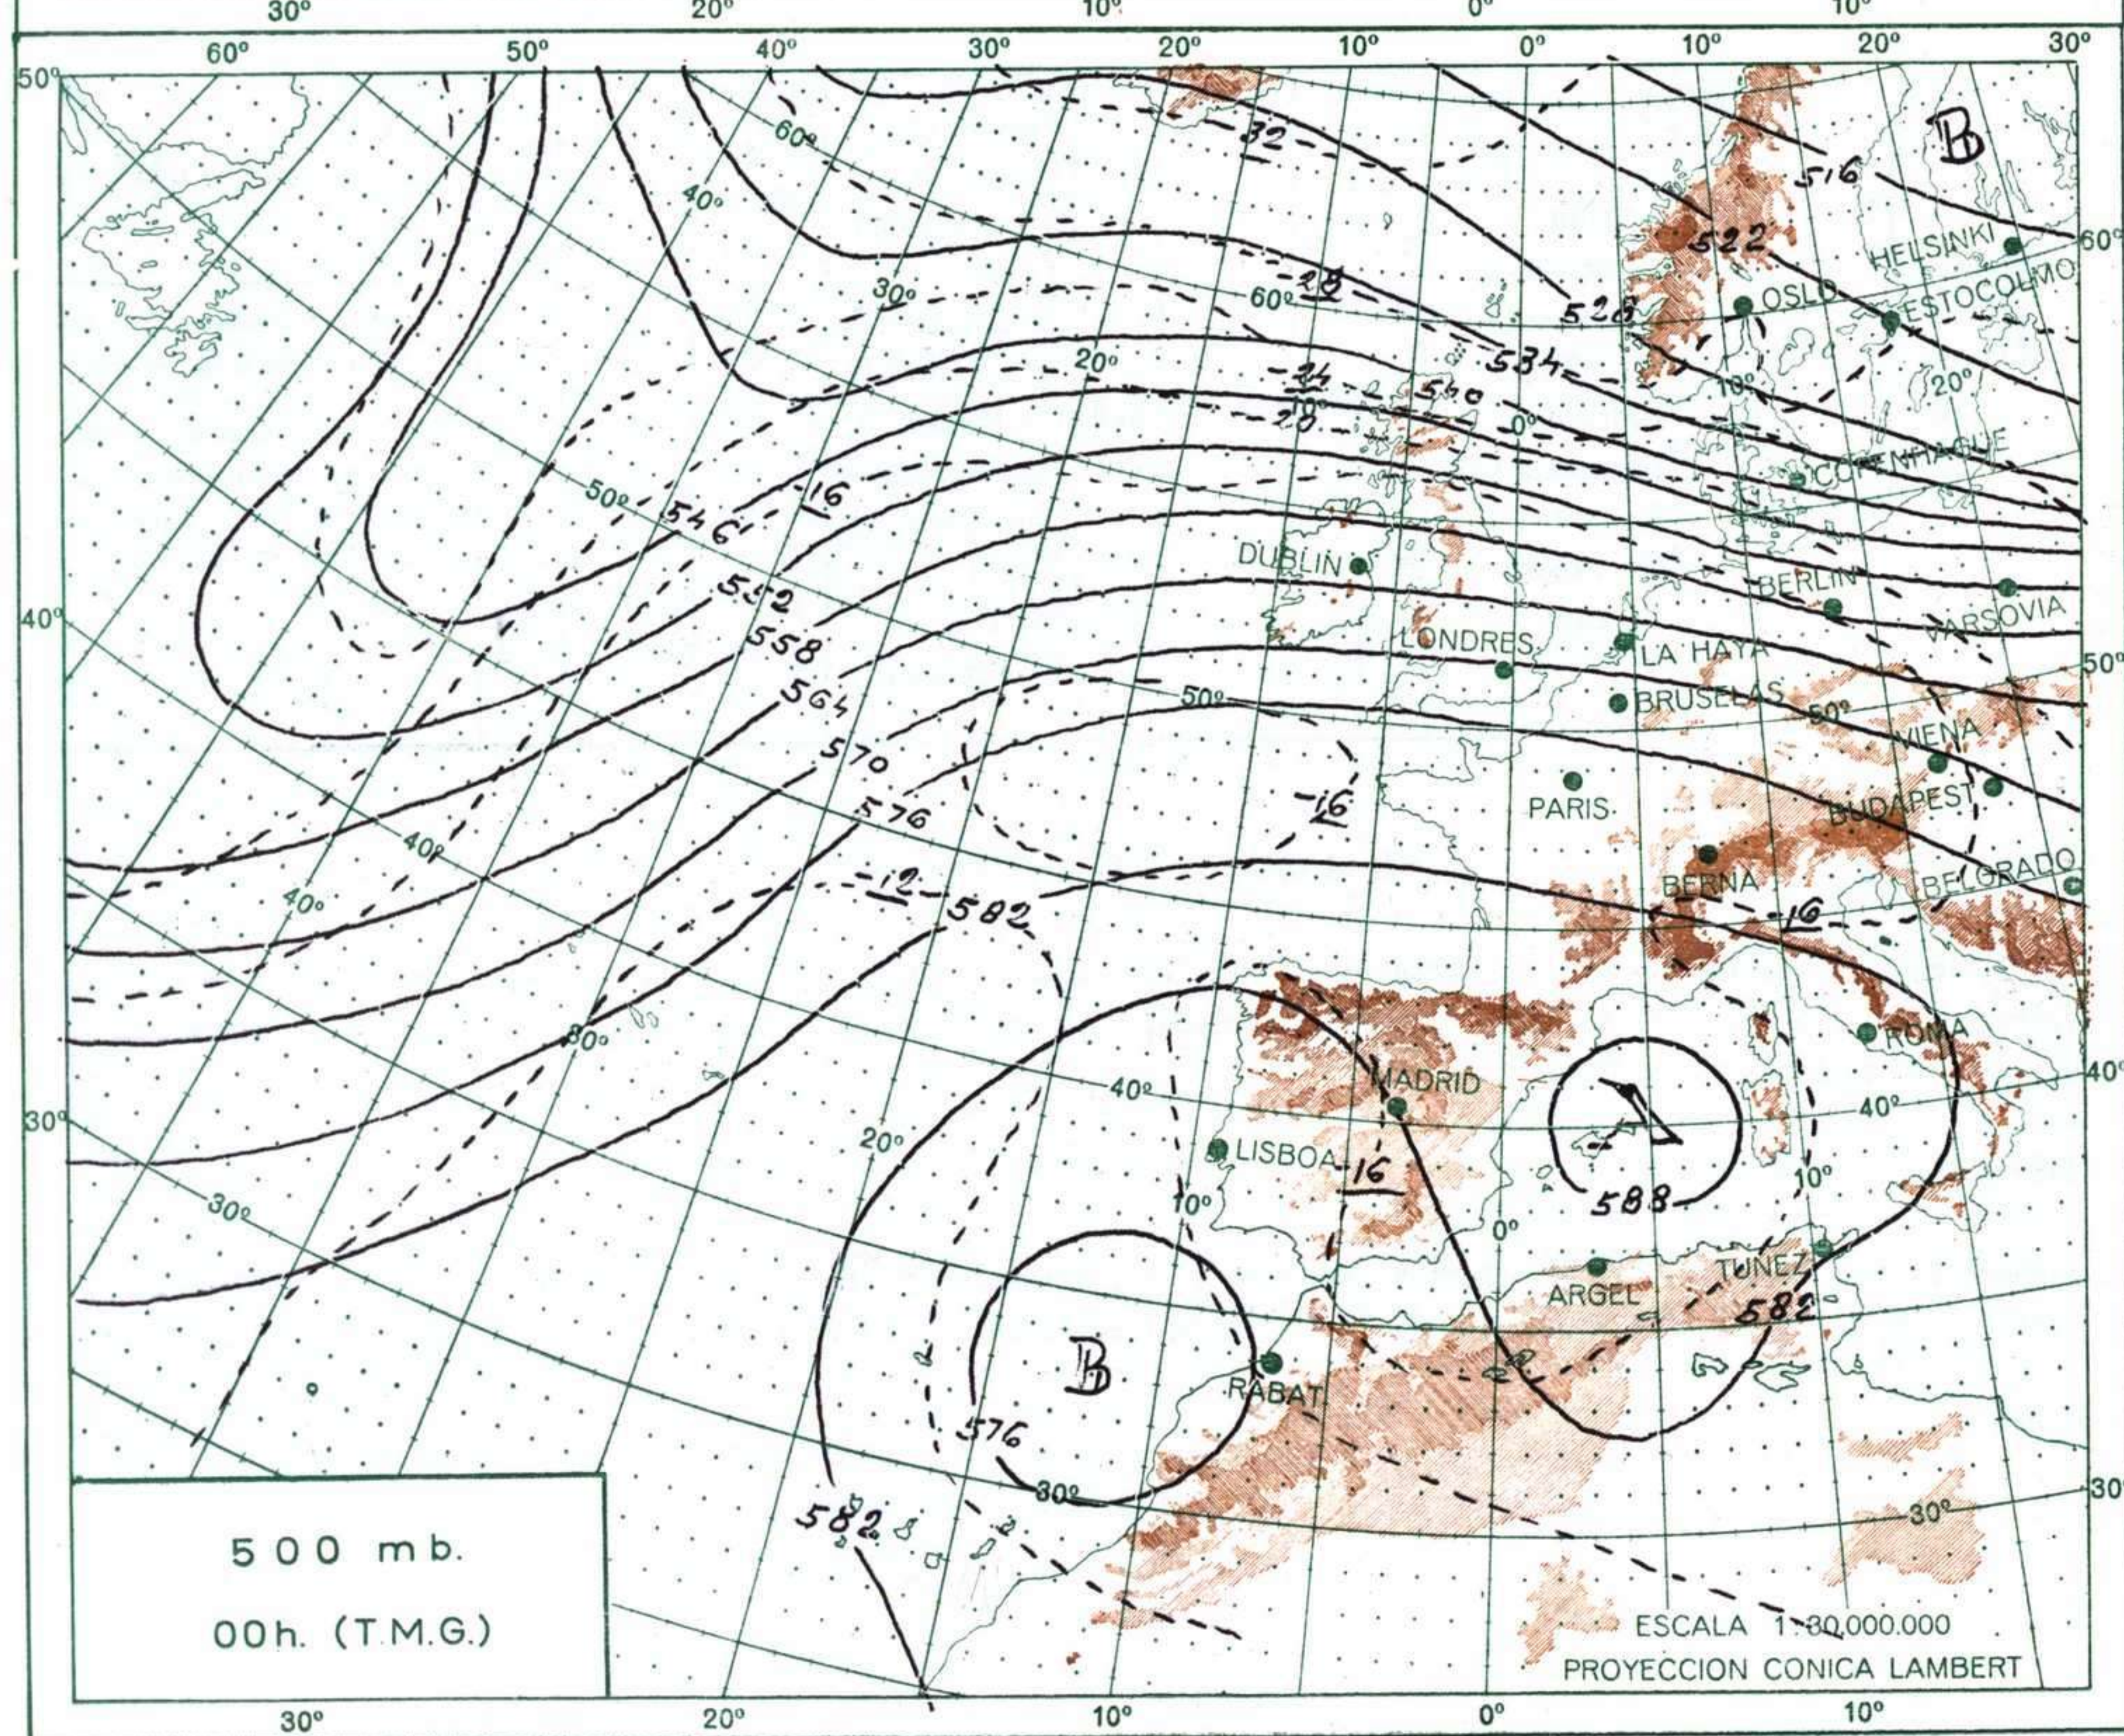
30° 20° 10° 0° 10°

60° 50° 40° 30° 20° 10° 0° 10° 20° 30°

50°

B

516

522

HELSINKI

60°

ESTOCOLMO

OSLO

-32

-28

60°

528

534

-24

540

-20

20°

30°

40°

60°

10°

20°

0°

COPENHAGUE

-16

546

552

558

564

570

576

582

50°

DUBLIN

BERLIN

VARSOVIA

LONDRES

LA HAYA

BRUSELAS

50°

50°

50°

VIENA

-16

PARIS

BUDAPEST

BERNA

BELGRADO

-12

-16

40°

40°

40°

80°

ROMA

MADRID

40°

40°

40°

30°

LISBOA

-16

588

20°

10°

10°

0°

30°

ARGEL

TUNEZ

582

B

RABAT

576

30°

582

30°

30°

500 mb.

00h. (T.M.G.)

ESCALA 1:30.000.000

PROYECCION CONICA LAMBERT

30° 20° 10° 0° 10°